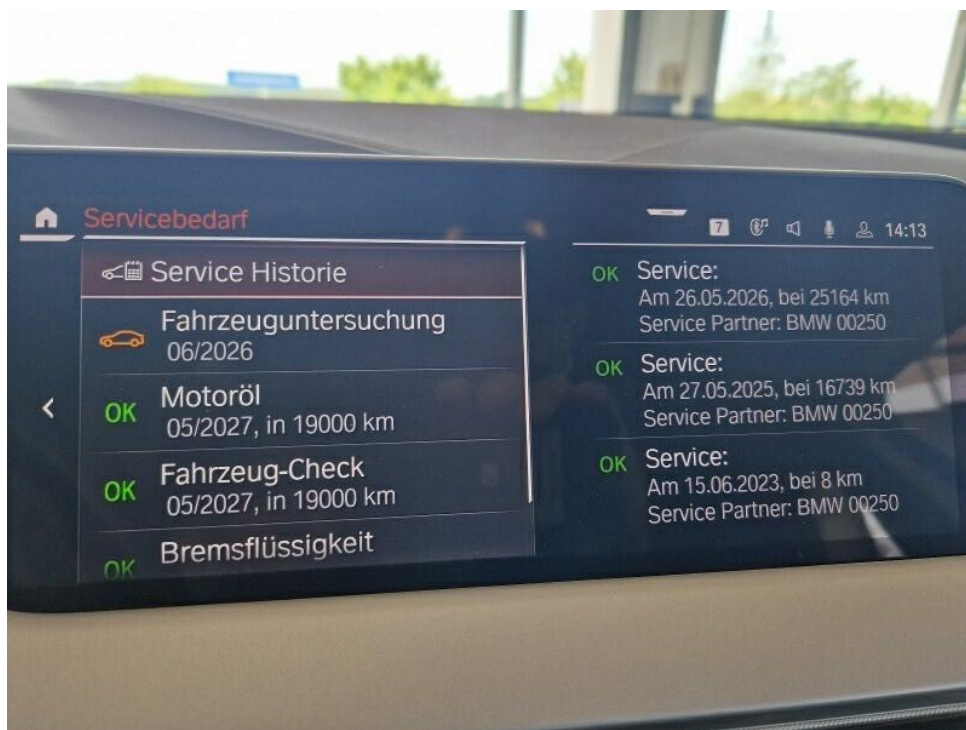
Servicebedarf

7 14:13

Service Historie

Fahrzeuguntersuchung
06/2026

OK Motoröl
05/2027, in 19000 km

OK Fahrzeug-Check
05/2027, in 19000 km

OK Bremsflüssigkeit

OK Service:
Am 26.05.2026, bei 25164 km
Service Partner: BMW 00250

OK Service:
Am 27.05.2025, bei 16739 km
Service Partner: BMW 00250

OK Service:
Am 15.06.2023, bei 8 km
Service Partner: BMW 00250